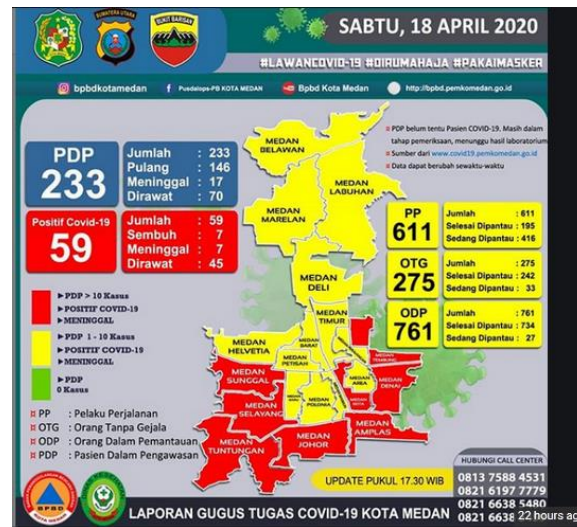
SUMATERA UTARA
BUKIT BARISAN
SABTU, 18 APRIL 2020
#LAWANCOVID-19 #DIRUMAHAJA #PAKAIMASKER
bpbdkotamedan
Pusdalops-PB KOTA MEDAN
Bpbd Kota Medan
http://bpbd.pemkomedan.go.id

PDP
233
Jumlah : 233
Pulang : 146
Meninggal : 17
Dirawat : 70

Positif Covid-19
59
Jumlah : 59
Sembuh : 7
Meninggal : 7
Dirawat : 45

PDP belum tentu Pasien COVID-19. Masih dalam tahap pemeriksaan, menunggu hasil laboratorium
Sumber dari www.covid19.pemkomedan.go.id
Data dapat berubah sewaktu-waktu

MEDAN BELAWAN
MEDAN LABUHAN
MEDAN MARELAN
MEDAN DELI
MEDAN TIMUR
MEDAN HELVETIA
MEDAN BARAT
MEDAN PETISAH
MEDAN SUNGGAL
MEDAN BARU
MEDAN POLONIA
MEDAN MAIMUN
MEDAN KOTA
MEDAN AREA
MEDAN DENAI
MEDAN PERJUANGAN
MEDAN TEMBUNG
MEDAN SELAYANG
MEDAN TUNTUNGAN
MEDAN JOHOR
MEDAN AMPLAS

PP
611
Jumlah : 611
Selesai Dipantau : 195
Sedang Dipantau : 416

OTG
275
Jumlah : 275
Selesai Dipantau : 242
Sedang Dipantau : 33

ODP
761
Jumlah : 761
Selesai Dipantau : 734
Sedang Dipantau : 27

PDP > 10 Kasus
POSITIF COVID-19
MENINGGAL
PDP 1 - 10 Kasus
POSITIF COVID-19
MENINGGAL
PDP
0 Kasus

PP : Pelaku Perjalanan
OTG : Orang Tanpa Gejala
ODP : Orang Dalam Pemantauan
PDP : Pasien Dalam Pengawasan

UPDATE PUKUL 17.30 WIB

HUBUNGI CALL CENTER
0813 7588 4531
0821 6197 7779
0821 6638 5480
0821 6638 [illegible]
22 hours ag

BPBD
LAPORAN GUGUS TUGAS COVID-19 KOTA MEDAN